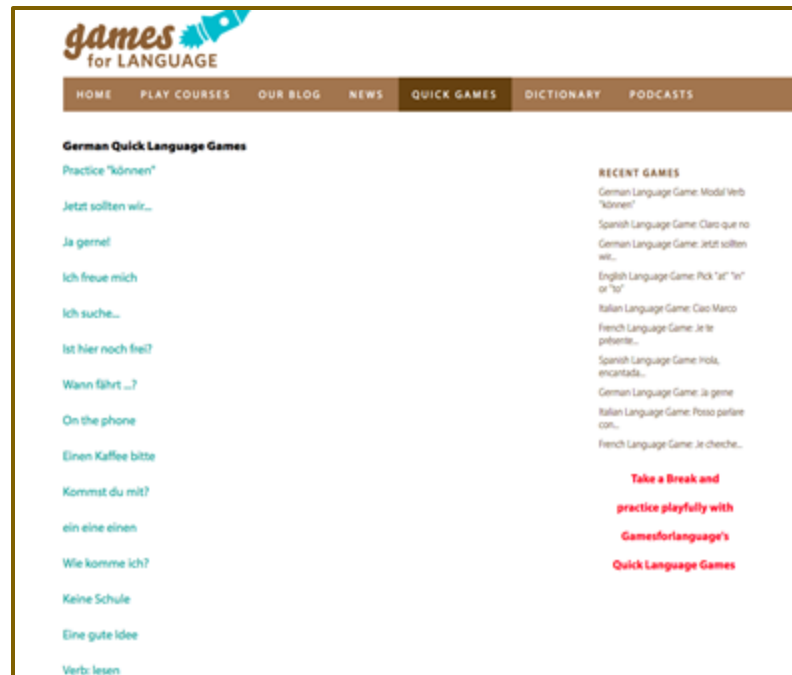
games for LANGUAGE

HOME PLAY COURSES OUR BLOG NEWS QUICK GAMES DICTIONARY PODCASTS

German Quick Language Games

Practice "können"

Jetzt sollten wir...

Ja gerne!

Ich freue mich

Ich suche...

Ist hier noch frei?

Wann fährt ...?

On the phone

Einen Kaffee bitte

Kommst du mit?

ein eine einen

Wie komme ich?

Keine Schule

Eine gute Idee

Verb: lesen

RECENT GAMES

German Language Game: Modal Verb "können"

Spanish Language Game: Claro que no

German Language Game: Jetzt sollten wir...

English Language Game: Pick "at" "in" or "to"

Italian Language Game: Ciao Marco

French Language Game: Je te présente...

Spanish Language Game: Hola, encantada...

German Language Game: Ja gerne

Italian Language Game: Posso parlare con...

French Language Game: Je cherche...

Take a Break and practice playfully with Gamesforlanguage's Quick Language Games